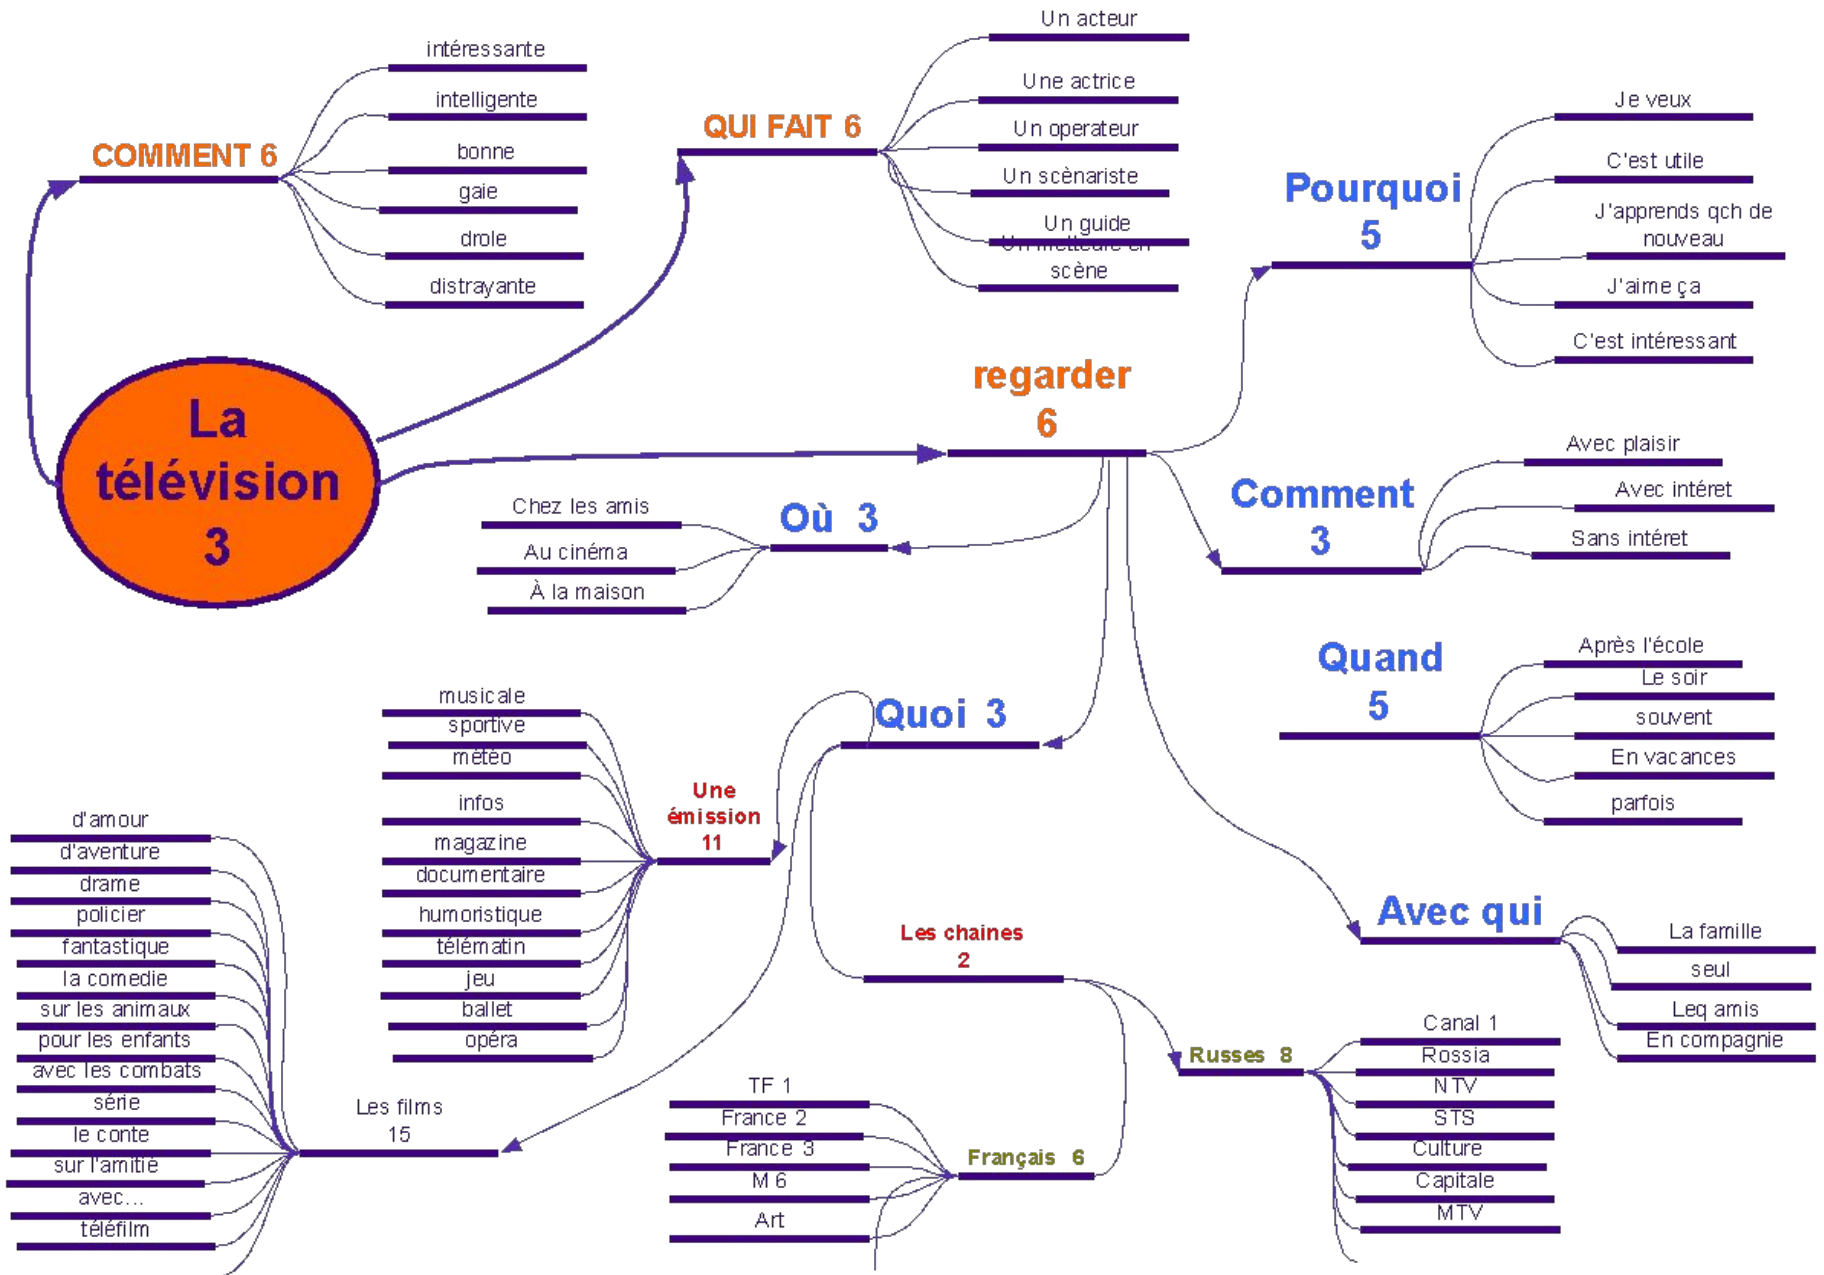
La télévision 3

COMMENT 6
intéressante
intelligente
bonne
gaie
drole
distrayante

QUI FAIT 6
Un acteur
Une actrice
Un operateur
Un scènariste
Un guide
Un metteure en scène

Pourquoi 5
Je veux
C'est utile
J'apprends qch de nouveau
J'aime ça
C'est intéressant

regarder 6

Comment 3
Avec plaisir
Avec intéret
Sans intéret

Où 3
Chez les amis
Au cinéma
À la maison

Quand 5
Après l'école
Le soir
souvent
En vacances
parfois

Quoi 3

Une émission 11
musicale
sportive
météo
infos
magazine
documentaire
humoristique
télématin
jeu
ballet
opéra

Les films 15
d'amour
d'aventure
drame
policier
fantastique
la comedie
sur les animaux
pour les enfants
avec les combats
série
le conte
sur l'amitié
avec...
téléfilm

Les chaines 2

Russes 8
Canal 1
Rossia
NTV
STS
Culture
Capitale
MTV

Français 6
TF 1
France 2
France 3
M 6
Art

Avec qui
La famille
seul
Leq amis
En compagnie